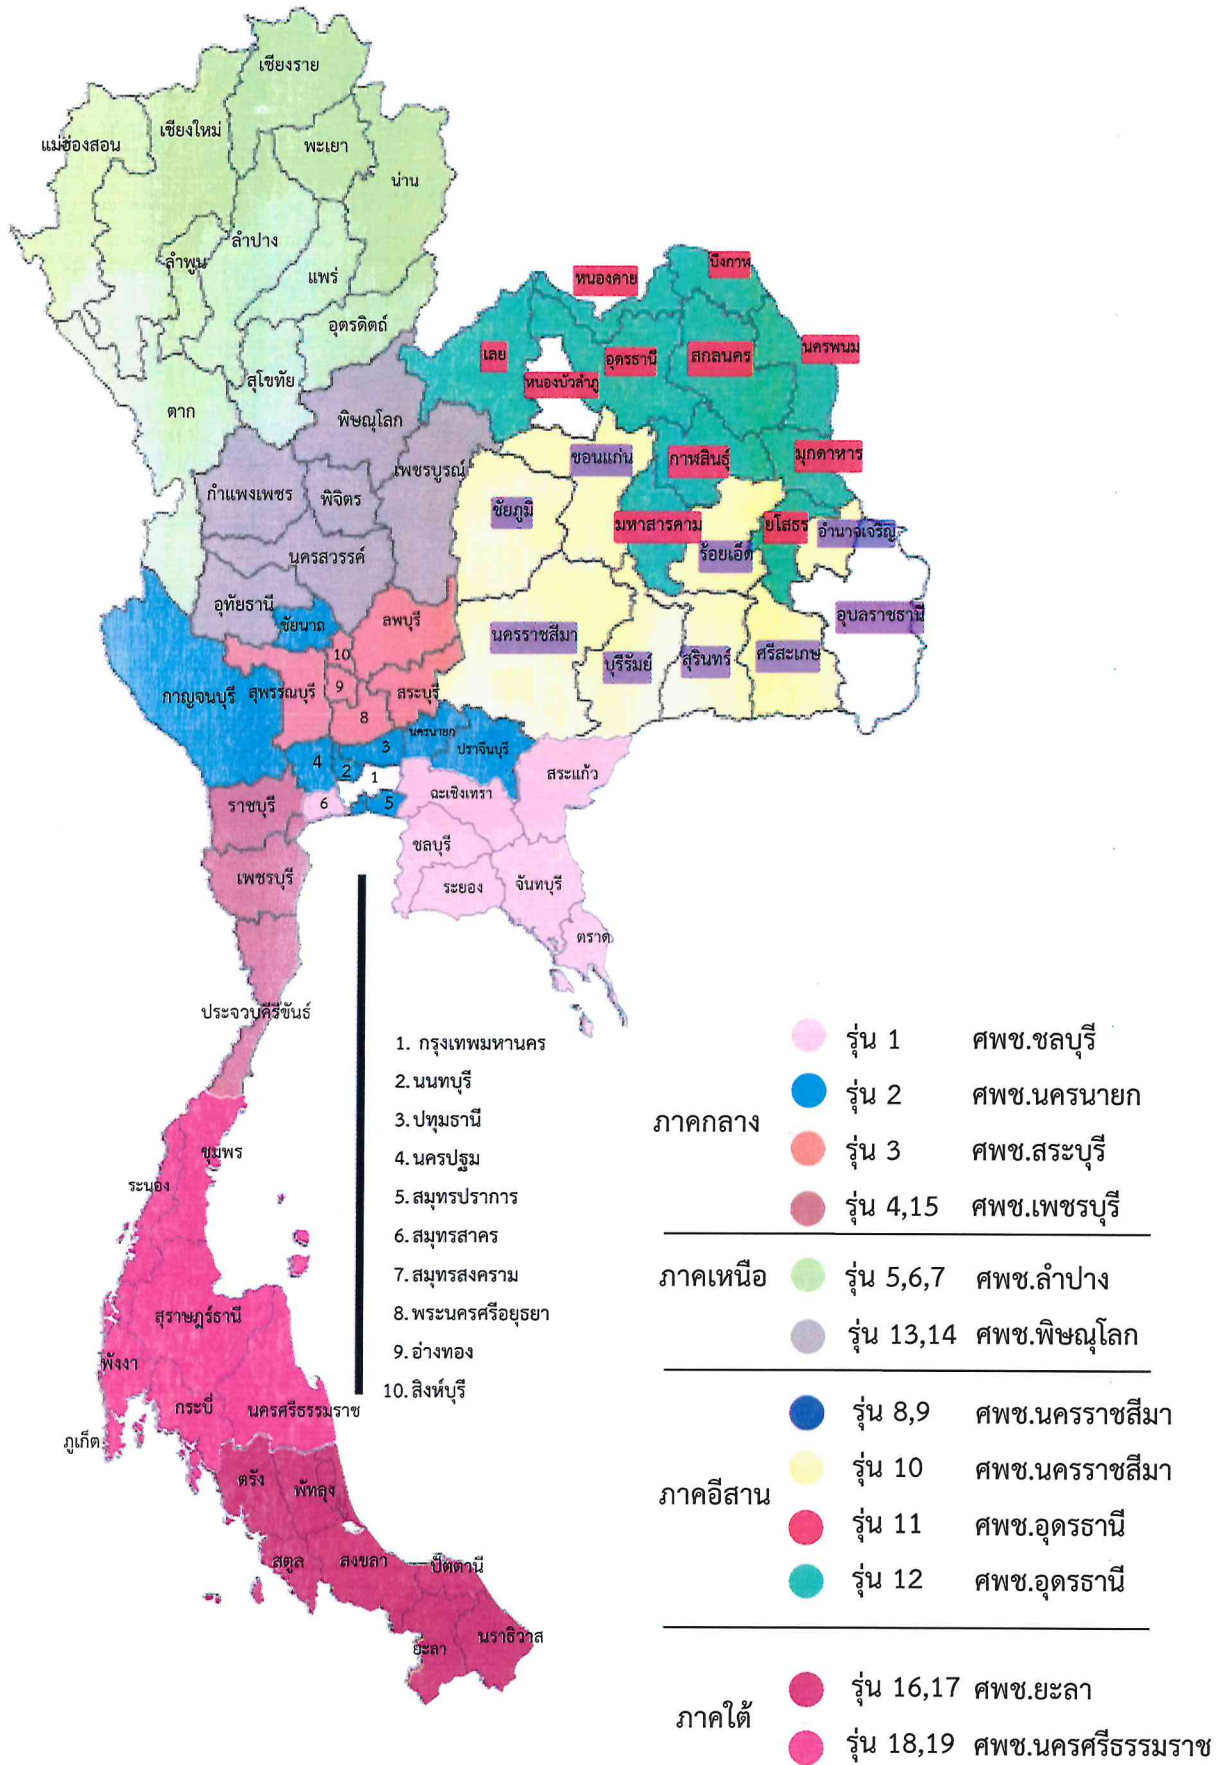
เชียงราย
แม่ฮ่องสอน
เชียงใหม่
พะเยา
น่าน
ลำปาง
ลำพูน
แพร่
อุตรดิตถ์
สุโขทัย
ตาก
พิษณุโลก
เพชรบูรณ์
กำแพงเพชร
พิจิตร
นครสวรรค์
อุทัยธานี
ชัยนาท
ลพบุรี
กาญจนบุรี
สุพรรณบุรี
สระบุรี
10
9
8
นครนายก
ปราจีนบุรี
3
4
2
1
5
6
ราชบุรี
ฉะเชิงเทรา
สระแก้ว
ชลบุรี
ระยอง
จันทบุรี
ตราด
เพชรบุรี
ประจวบคีรีขันธ์
หนองคาย
บึงกาฬ
เลย
หนองบัวลำภู
อุดรธานี
สกลนคร
นครพนม
ขอนแก่น
กาฬสินธุ์
มุกดาหาร
ชัยภูมิ
มหาสารคาม
ยโสธร
อำนาจเจริญ
ร้อยเอ็ด
อุบลราชธานี
นครราชสีมา
บุรีรัมย์
สุรินทร์
ศรีสะเกษ
ชุมพร
ระนอง
สุราษฎร์ธานี
พังงา
กระบี่
นครศรีธรรมราช
ภูเก็ต
ตรัง
พัทลุง
สตูล
สงขลา
ปัตตานี
นราธิวาส
ยะลา

1. กรุงเทพมหานคร
2. นนทบุรี
3. ปทุมธานี
4. นครปฐม
5. สมุทรปราการ
6. สมุทรสาคร
7. สมุทรสงคราม
8. พระนครศรีอยุธยา
9. อ่างทอง
10. สิงห์บุรี

ภาคกลาง
รุ่น 1 ศพช.ชลบุรี
รุ่น 2 ศพช.นครนายก
รุ่น 3 ศพช.สระบุรี
รุ่น 4,15 ศพช.เพชรบุรี

ภาคเหนือ
รุ่น 5,6,7 ศพช.ลำปาง
รุ่น 13,14 ศพช.พิษณุโลก

ภาคอีสาน
รุ่น 8,9 ศพช.นครราชสีมา
รุ่น 10 ศพช.นครราชสีมา
รุ่น 11 ศพช.อุดรธานี
รุ่น 12 ศพช.อุดรธานี

ภาคใต้
รุ่น 16,17 ศพช.ยะลา
รุ่น 18,19 ศพช.นครศรีธรรมราช